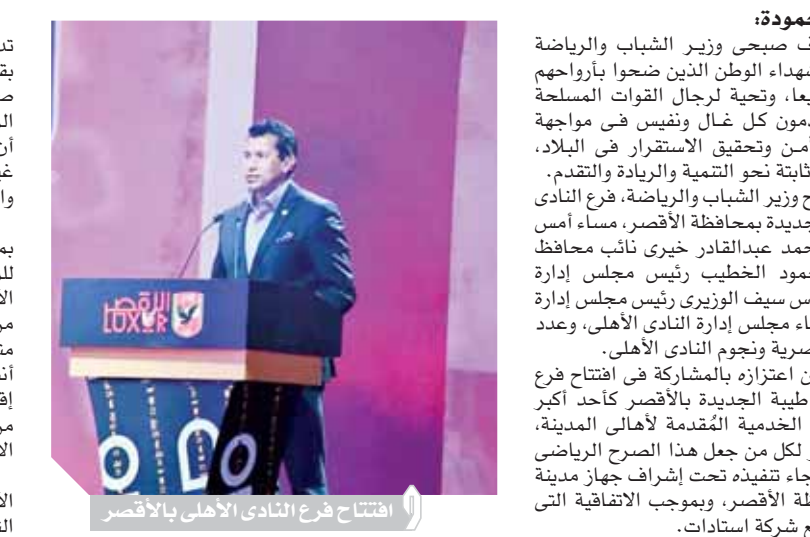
عمودة:
ف صبحى وزير الشباب والرياضة
شهداء الوطن الذين ضحوا بأرواحهم
يعا، وتحية لرجال القوات المسلحة
دمون كل غال ونفيس فى مواجهة
من وتحقيق الاستقرار فى البلاد،
ثابتة نحو التنمية والريادة والتقدم.
ح وزير الشباب والرياضة، فرع النادى
جديدة بمحافظة الأقصر، مساء أمس
حمد عبدالقادر خيرى نائب محافظ
حمود الخطيب رئيس مجلس إدارة
س سيف الوزيرى رئيس مجلس إدارة
ساء مجلس إدارة النادى الأهلى، وعدد
صرية ونجوم النادى الأهلى.
ن اعتزازه بالمشاركة فى افتتاح فرع
طيبة الجديدة بالأقصر كأحد أكبر
الخدمية المُقدمة لأهالى المدينة،
ر لكل من جعل هذا الصرح الرياضى
جاء تنفيذه تحت إشراف جهاز مدينة
ظة الأقصر، وبموجب الاتفاقية التى
ع شركة استادات.

الأهلى
LUXOR

افتتاح فرع النادى الأهلى بالأقصر

تد
بق
ص
ال
أن
غ
وا

بم
لل
الا
مر
مذ
أنا
إقا
مر
الا

الا
الذ